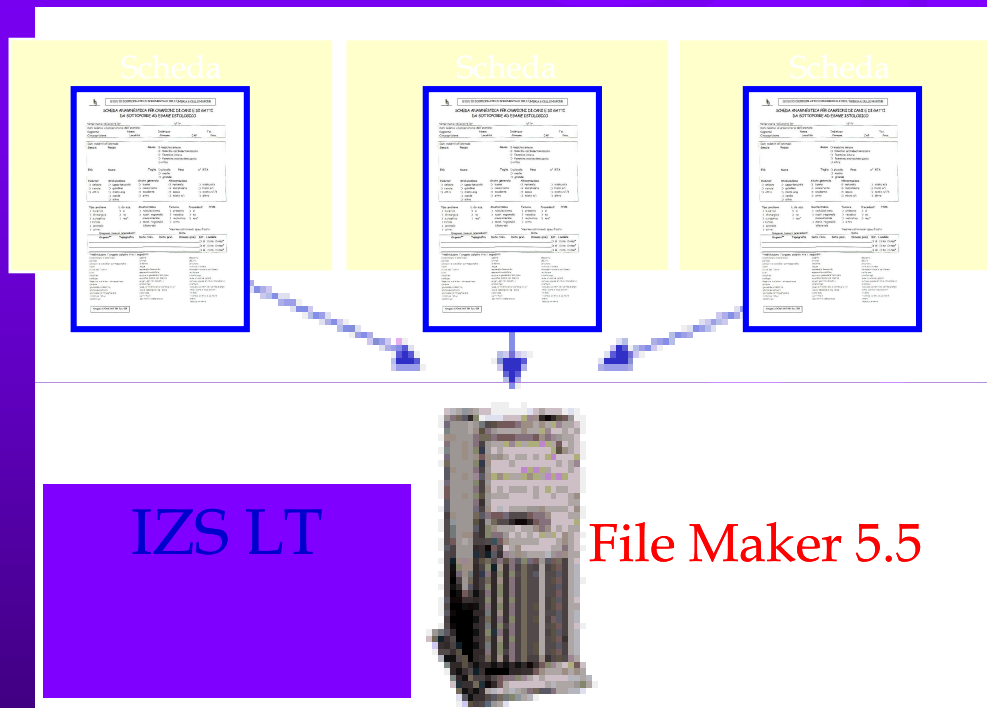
Scheda

Scheda

Scheda

SCHEDA ANAMNESTICA PER CAMPIONE DI CANE E DI GATTO DA SOTTOPORRE AD ESAME ISTOLOGICO

SCHEDA ANAMNESTICA PER CAMPIONE DI CANE E DI GATTO DA SOTTOPORRE AD ESAME ISTOLOGICO

SCHEDA ANAMNESTICA PER CAMPIONE DI CANE E DI GATTO DA SOTTOPORRE AD ESAME ISTOLOGICO

IZS LT

File Maker 5.5